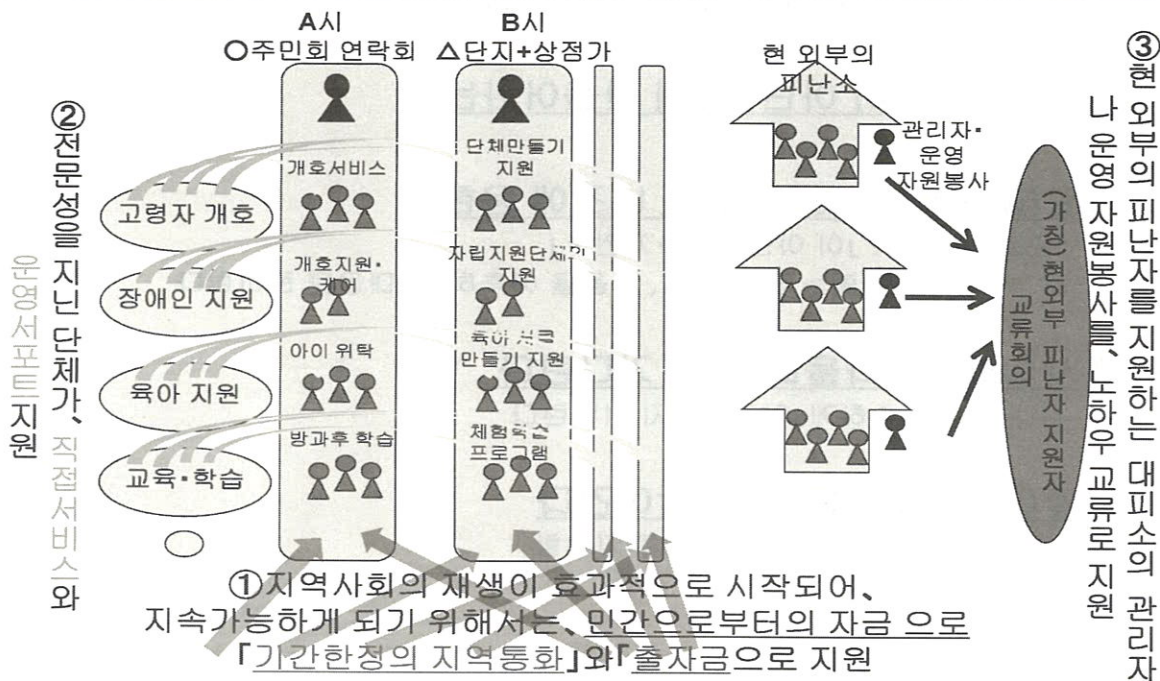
A시
○주민회 연락회

B시
△단지+상점가

현 외부의 피난소

③현 외부의 피난자를 지원하는 대피소의 관리자나 운영 자원봉사를, 노하우 교류로 지원

②전문성을 지닌 단체가, 직접서비스와 운영서포트지원

고령자 개호
장애인 지원
육아 지원
교육·학습

개호서비스
개호지원·케어
아이 위탁
방과후 학습

단체만들기 지원
자립지원단체의 지원
육아 서클 만들기 지원
체험학습 프로그램

관리자·운영 자원봉사

(가칭)현외부 피난자 지원자 교류회의

①지역사회의 재생이 효과적으로 시작되어, 지속가능하게 되기 위해서는, 민간으로부터의 자금 으로 「기간한정의 지역통화」와「출자금으로 지원